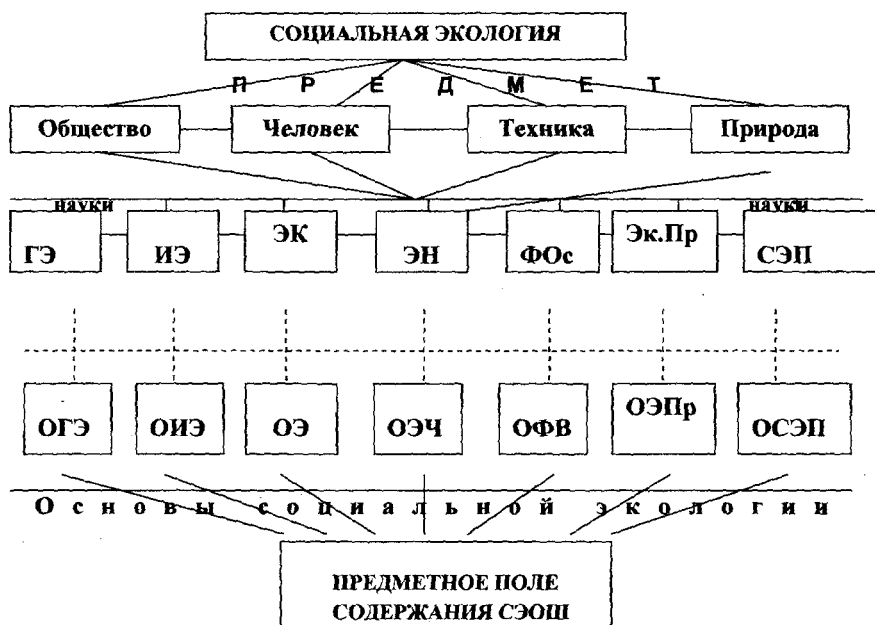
СОЦИАЛЬНАЯ ЭКОЛОГИЯ

П Р Е Д М Е Т

Общество

Человек

Техника

Природа

науки

науки

ГЭ

ИЭ

ЭК

ЭН

ФОс

Эк.Пр

СЭП

ОГЭ

ОИЭ

ОЭ

ОЭЧ

ОФВ

ОЭПр

ОСЭП

О с н о в ы с о ц и а л ь н о й э к о л о г и и

ПРЕДМЕТНОЕ ПОЛЕ СОДЕРЖАНИЯ СЭОШ